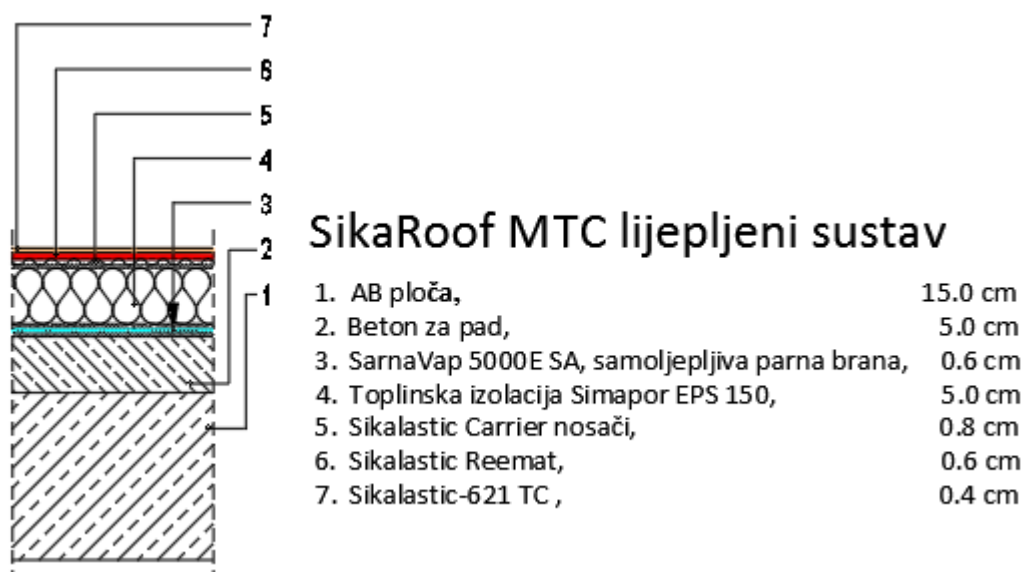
7
6
5
4
3
2
1

SikaRoof MTC lijepljeni sustav

| | |
|---|---|
| 1. AB ploča, | 15.0 cm |
| 2. Beton za pad, | 5.0 cm |
| 3. SarnaVap 5000E SA, samoljepljiva parna brana, | 0.6 cm |
| 4. Toplinska izolacija Simapor EPS 150, | 5.0 cm |
| 5. Sikalastic Carrier nosači, | 0.8 cm |
| 6. Sikalastic Reemat, | 0.6 cm |
| 7. Sikalastic-621 TC , | 0.4 cm |